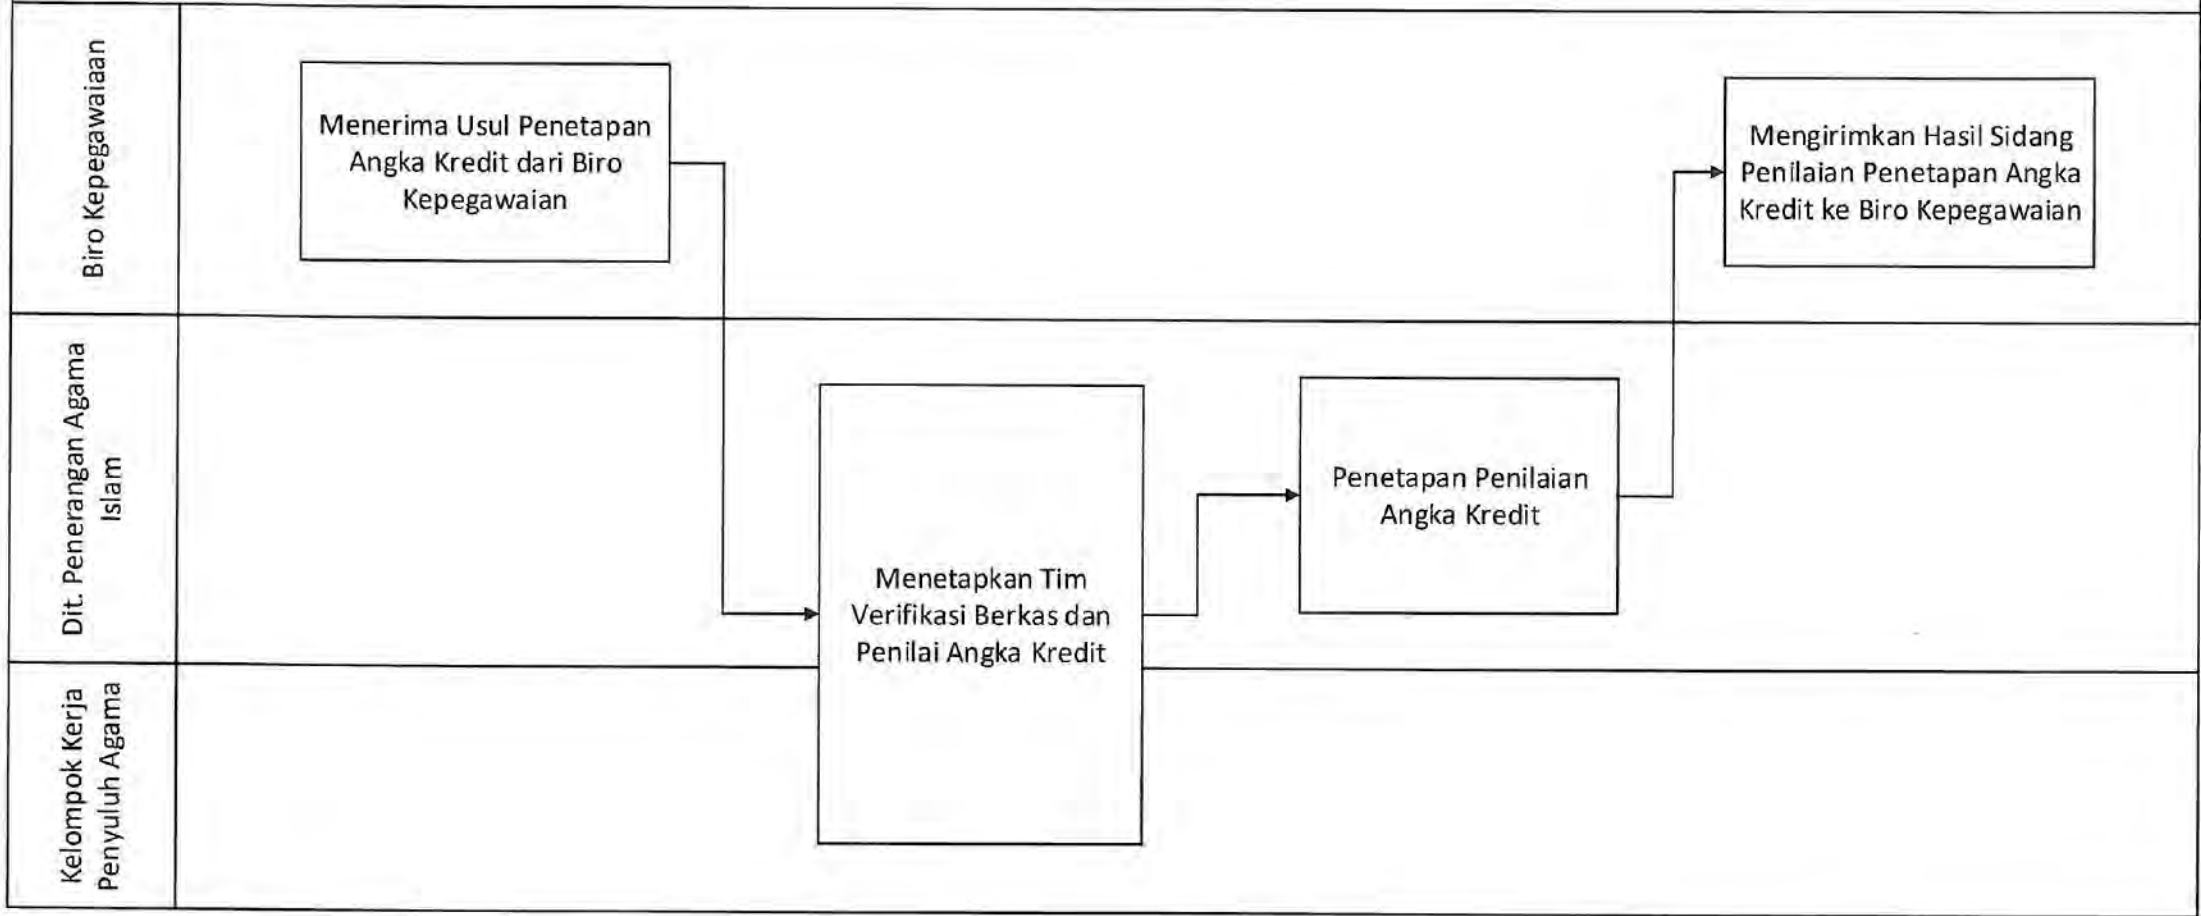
Biro Kepegawaiaan

Menerima Usul Penetapan Angka Kredit dari Biro Kepegawaian

Mengirimkan Hasil Sidang Penilaian Penetapan Angka Kredit ke Biro Kepegawaian

Dit. Penerangan Agama Islam

Penetapan Penilaian Angka Kredit

Menetapkan Tim Verifikasi Berkas dan Penilai Angka Kredit

Kelompok Kerja Penyuluh Agama